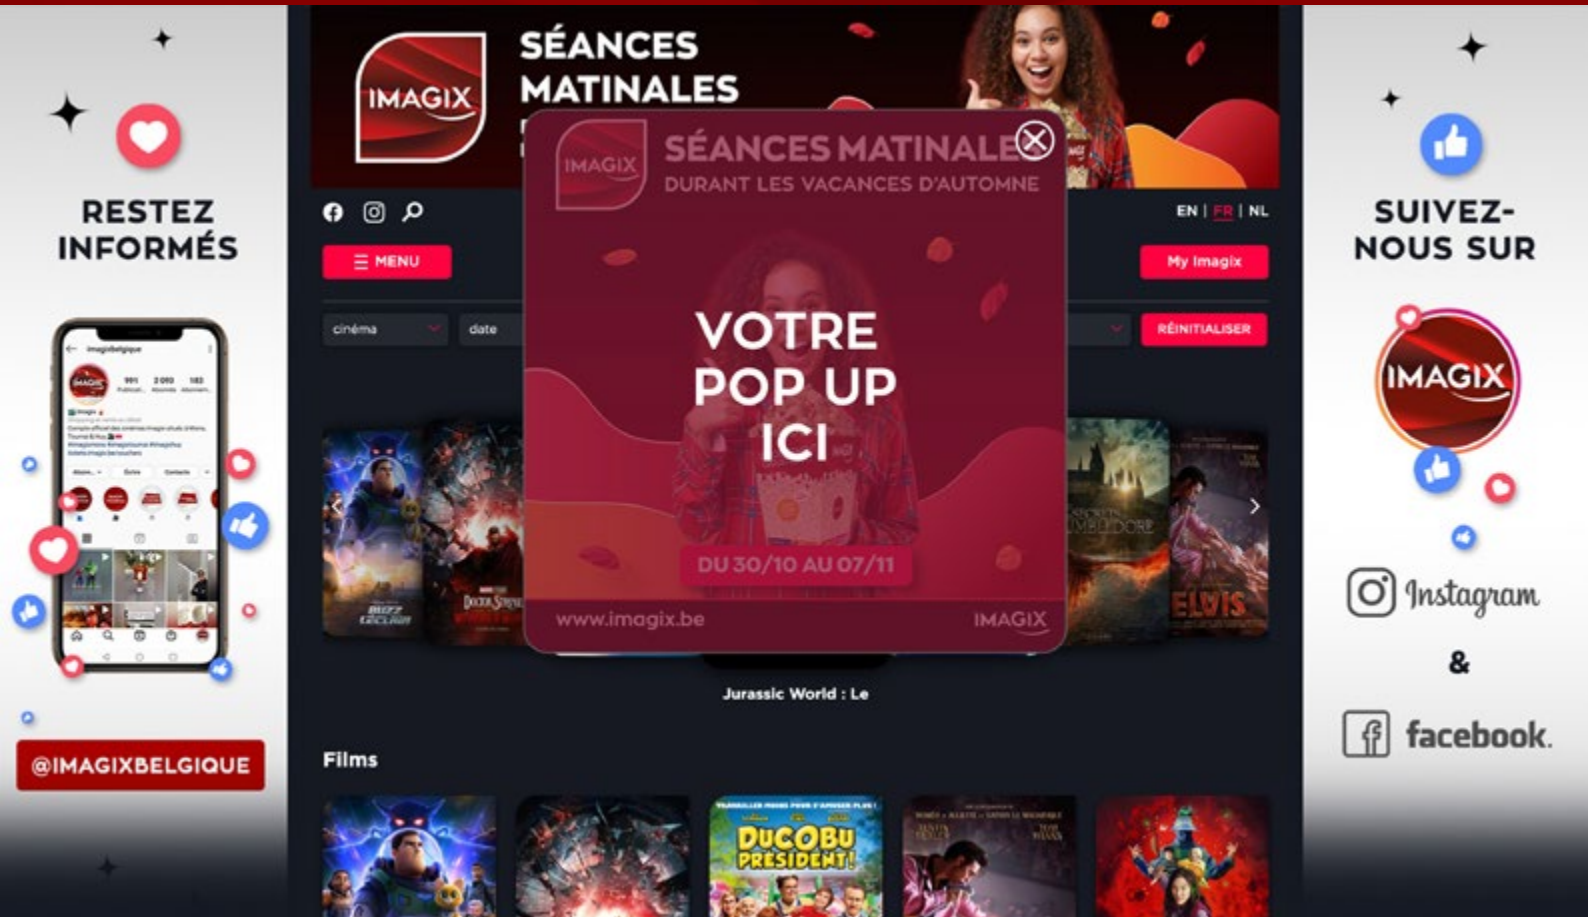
RESTEZ INFORMÉS

@IMAGIXBELGIQUE

IMAGIX

SÉANCES MATINALES

EN | FR | NL

☰ MENU

My Imagix

cinéma

date

RÉINITIALISER

IMAGIX

SÉANCES MATINALE

DURANT LES VACANCES D'AUTOMNE

VOTRE POP UP ICI

DU 30/10 AU 07/11

www.imagix.be

IMAGIX

BUZZ L'ÉCLAIR

DOCTOR STRANGE

DUMBLEDORE

ELVIS

Jurassic World : Le

Films

DUCOBU PRÉSIDENT!

SUIVEZ-NOUS SUR

IMAGIX

Instagram

&

facebook.